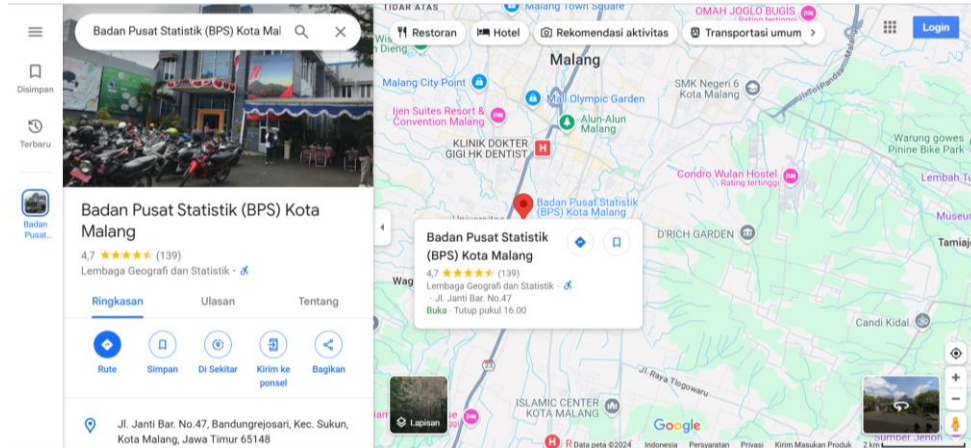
Badan Pusat Statistik (BPS) Kota Mal

Disimpan

Terbaru

Badan Pusat...

Badan Pusat Statistik (BPS) Kota Malang

4,7 ★★★★★ (139)

Lembaga Geografi dan Statistik ·

Ringkasan Ulasan Tentang

Rute Simpan Di Sekitar Kirim ke ponsel Bagikan

Jl. Janti Bar. No.47, Bandungrejosari, Kec. Sukun, Kota Malang, Jawa Timur 65148

Restoran Hotel Rekomendasi aktivitas Transportasi umum

Login

TIDAR ATAS

Malang Town Square

OMAH JOGLO BUGIS

Malang

Malang City Point

SMK Negeri 6 Kota Malang

Mall Olympic Garden

Ijen Suites Resort & Convention Malang

Alun-Alun Malang

KLINIK DOKTER GIGI HK DENTIST

Warung gowes Pinine Bike Park

Condro Wulan Hostel Rating tertinggi

Lembah T

Badan Pusat Statistik (BPS) Kota Malang

Museu

Tamiaj

D'RICH GARDEN

Badan Pusat Statistik (BPS) Kota Malang

4,7 ★★★★★ (139)

Lembaga Geografi dan Statistik ·

· Jl. Janti Bar. No.47

Buka · Tutup pukul 16.00

Wag

Candi Kidal

Jl. Raya Tlogowaru

Lapisan

ISLAMIC CENTER KOTA MALANG

Google

Data peta ©2024 Indonesia Persyaratan Privasi Kirim Masukan Produk 2 km

Sumber Jenon